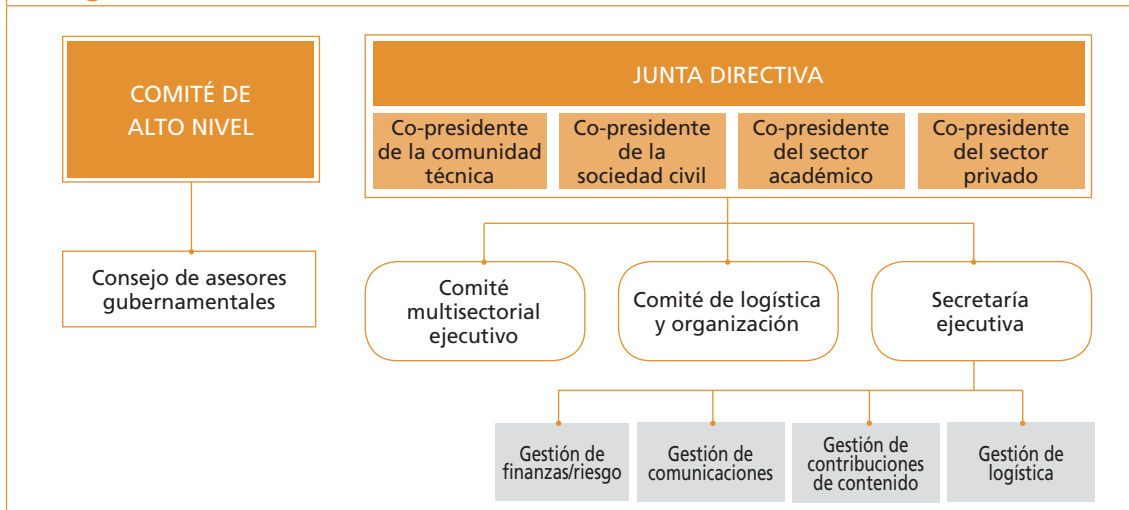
COMITÉ DE ALTO NIVEL

Consejo de asesores gubernamentales

JUNTA DIRECTIVA

Co-presidente de la comunidad técnica

Co-presidente de la sociedad civil

Co-presidente del sector académico

Co-presidente del sector privado

Comité multisectorial ejecutivo

Comité de logística y organización

Secretaría ejecutiva

Gestión de finanzas/riesgo

Gestión de comunicaciones

Gestión de contribuciones de contenido

Gestión de logística